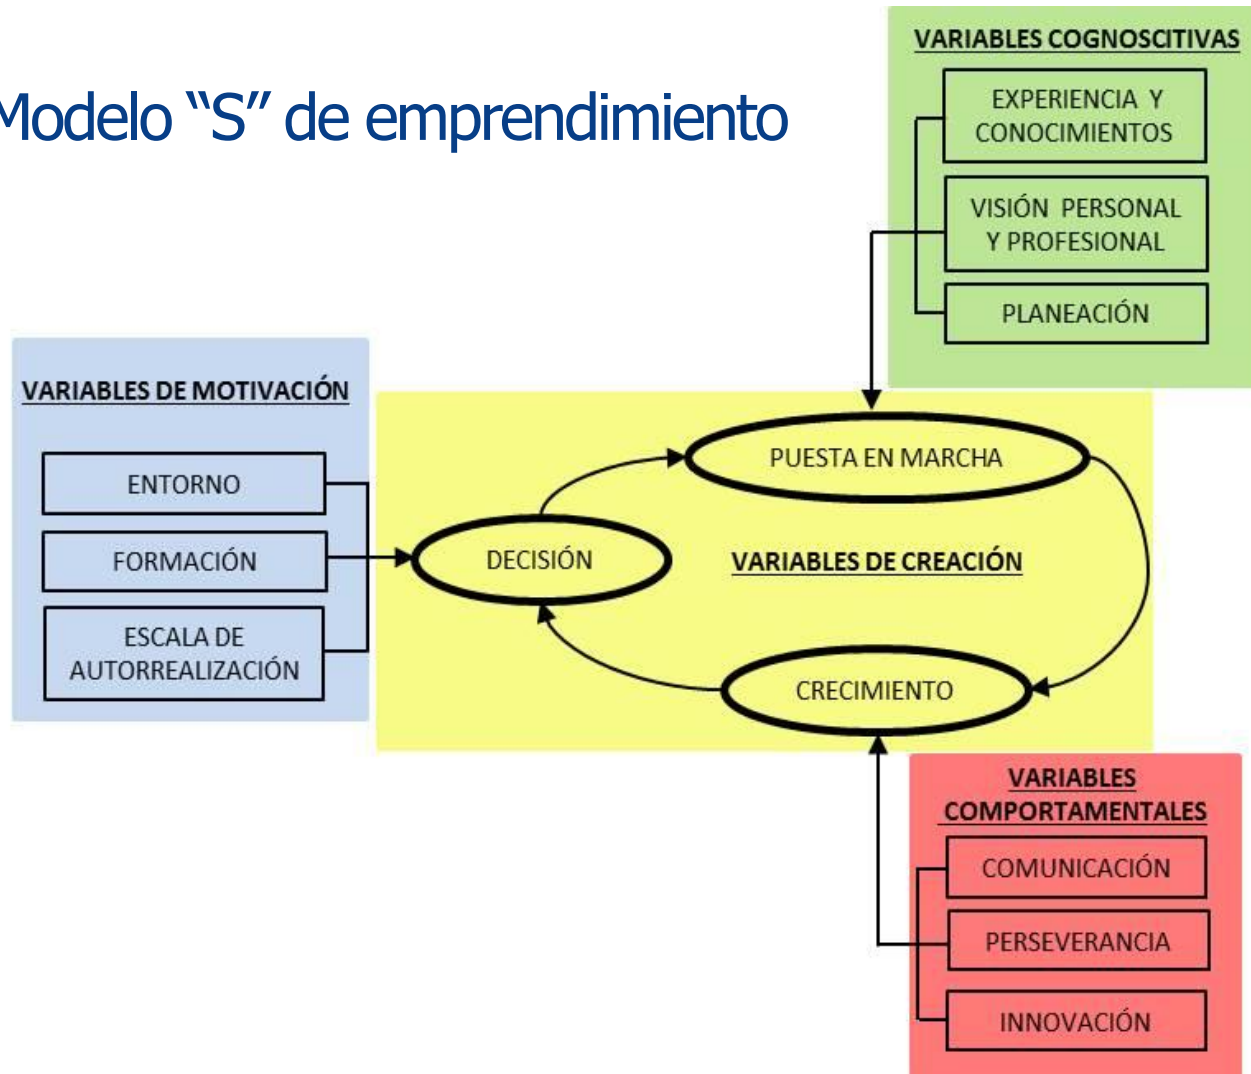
Modelo "S" de emprendimiento

VARIABLES COGNOSCITIVAS

EXPERIENCIA Y CONOCIMIENTOS

VISIÓN PERSONAL Y PROFESIONAL

PLANEACIÓN

VARIABLES DE MOTIVACIÓN

ENTORNO

FORMACIÓN

ESCALA DE AUTORREALIZACIÓN

PUESTA EN MARCHA

DECISIÓN

VARIABLES DE CREACIÓN

CRECIMIENTO

VARIABLES COMPORTAMENTALES

COMUNICACIÓN

PERSEVERANCIA

INNOVACIÓN